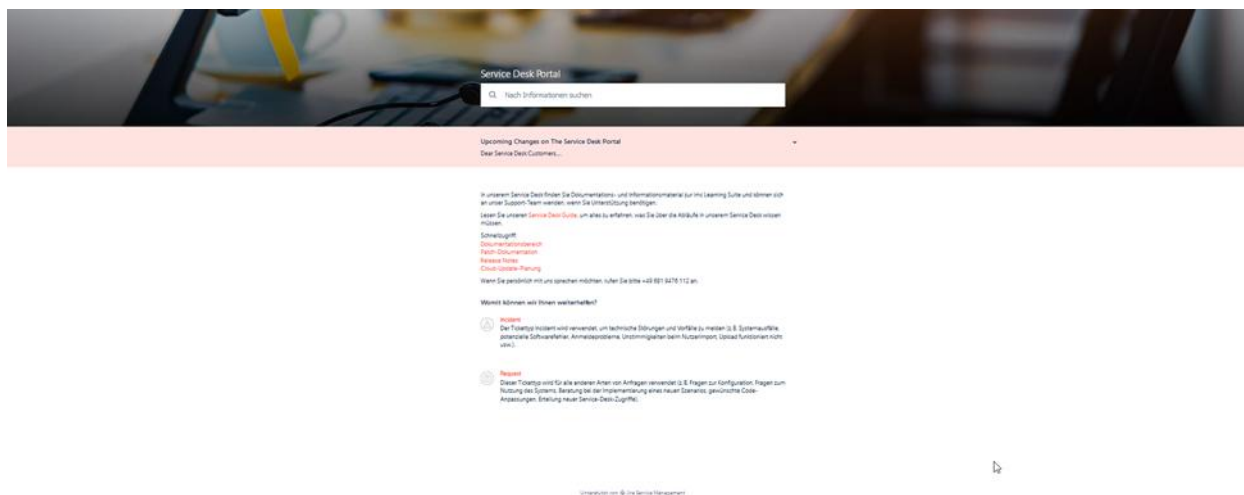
Service Desk Portal

Nach Informationen suchen

Upcoming Changes on The Service Desk Portal

Dear Service Desk Customers...

In unserem Service Desk finden Sie Dokumentations- und Informationsmaterial zur imc Learning Suite und können sich an unser Support-Team wenden, wenn Sie Unterstützung benötigen.

Lesen Sie unseren Service Desk Guide, um alles zu erfahren, was Sie über die Abläufe in unserem Service Desk wissen müssen.

Schnellzugriff:
Dokumentationsbereich
Patch-Dokumentation
Release Notes
Cloud-Update-Planung

Wenn Sie persönlich mit uns sprechen möchten, rufen Sie bitte +49 681 9476 112 an.

Womit können wir Ihnen weiterhelfen?

Incident
Der Tickettyp Incident wird verwendet, um technische Störungen und Vorfälle zu melden (z.B. Systemausfälle, potenzielle Softwarefehler, Anmeldeprobleme, Unstimmigkeiten beim Nutzerimport, Upload funktioniert nicht usw.).

Request
Dieser Tickettyp wird für alle anderen Arten von Anfragen verwendet (z.B. Fragen zur Konfiguration, Fragen zum Nutzung des Systems, Beratung bei der Implementierung eines neuen Szenarios, gewünschte Code-Anpassungen, Erstellung neuer Service-Desk-Zugriffe).

Unterstützt von Jira Service Management